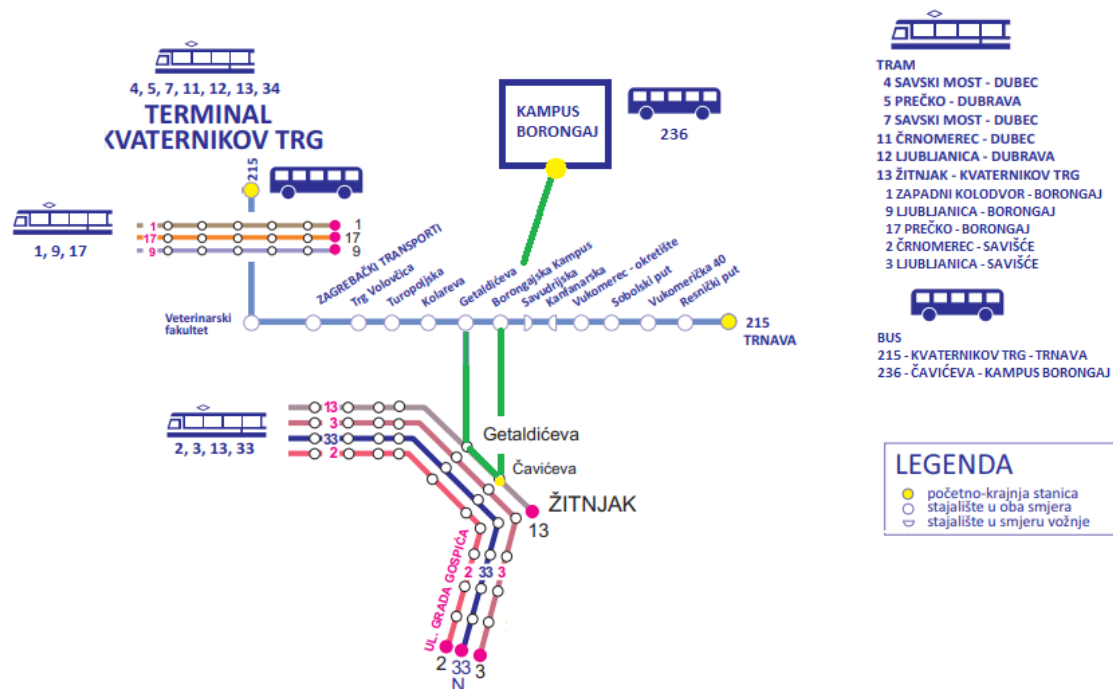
4, 5, 7, 11, 12, 13, 34
TERMINAL
KVATERNIKOV TRG

215

1, 9, 17

1
17
9
1
17
9

KAMPUS BORONGAJ

236

Veterinarski fakultet
ZAGREBAČKI TRANSPORTI
Trg Volovčica
Turopoljska
Kolareva
Getaldićeva
Borongajska Kampus
Savudrijska
Kanfanarska
Vukomerec - okretište
Sobolski put
Vukomerička 40
Resnički put
215
TRNAVA

2, 3, 13, 33

13
3
33
2

Getaldićeva
Čavićeva
ŽITNJAK
13

UL. GRADA GOSPIĆA
2
33
3
2
33
N
3

TRAM
4 SAVSKI MOST - DUBEC
5 PREČKO - DUBRAVA
7 SAVSKI MOST - DUBEC
11 ČRNOMEREC - DUBEC
12 LJUBLJANICA - DUBRAVA
13 ŽITNJAK - KVATERNIKOV TRG
1 ZAPADNI KOLODVOR - BORONGAJ
9 LJUBLJANICA - BORONGAJ
17 PREČKO - BORONGAJ
2 ČRNOMEREC - SAVIŠĆE
3 LJUBLJANICA - SAVIŠĆE

BUS
215 - KVATERNIKOV TRG - TRNAVA
236 - ČAVIĆEVA - KAMPUS BORONGAJ

LEGENDA
početno-krajnja stanica
stajalište u oba smjera
stajalište u smjeru vožnje